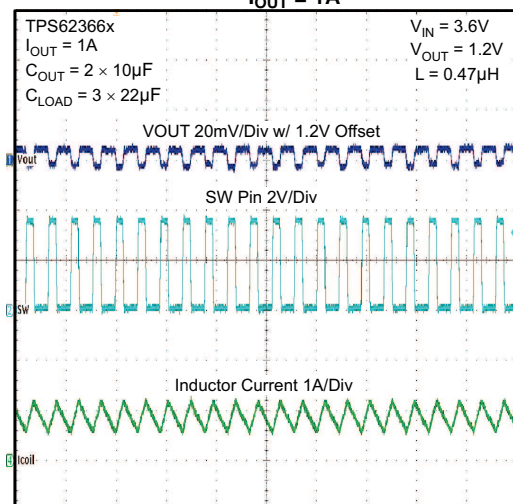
$I_{OUT}$ = 1A

TPS62366x
$I_{OUT}$ = 1A
$C_{OUT}$ = 2 × 10µF
$C_{LOAD}$ = 3 × 22µF

$V_{IN}$ = 3.6V
$V_{OUT}$ = 1.2V
L = 0.47µH

VOUT 20mV/Div w/ 1.2V Offset

1 Vout

SW Pin 2V/Div

2 SW

Inductor Current 1A/Div

4 Icoil